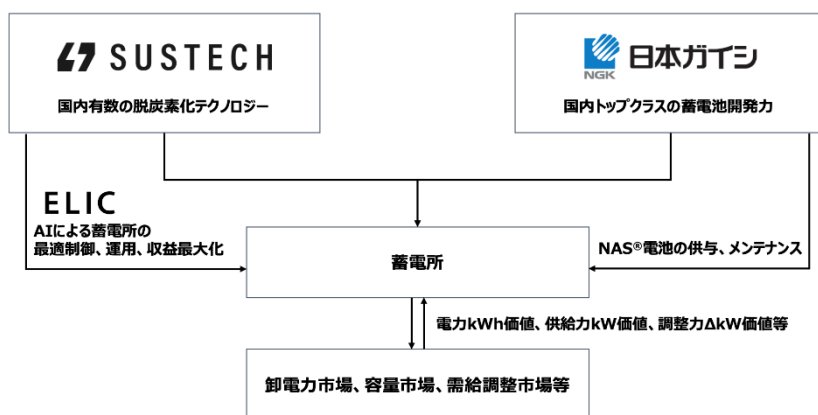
SUSTECH

国内有数の脱炭素化テクノロジー

NGK 日本ガイシ

国内トップクラスの蓄電池開発力

ELIC

AIによる蓄電所の最適制御、運用、収益最大化

蓄電所

NAS®電池の供与、メンテナンス

電力kWh価値、供給力kW価値、調整力ΔkW価値等

卸電力市場、容量市場、需給調整市場等